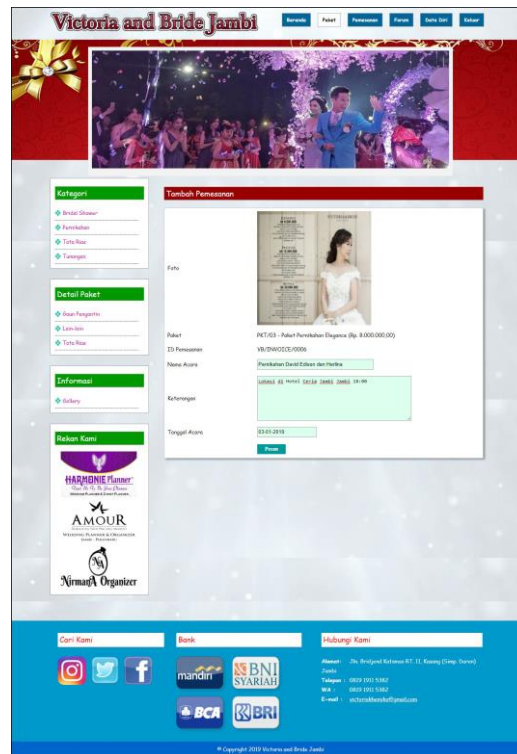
Victoria and Bride Jambi

Beranda | Paket | Pemesanan | Forum | Data Diri | Keluar

Kategori
Bridal Shower
Pernikahan
Tata Rias
Tunangan

Detail Paket
Gaun Pengantin
Lain-lain
Tata Rias

Informasi
Gallery

Rekan Kami
HARMONIE Planner
AMOUR
WEDDING PLANNER & ORGANIZER
NirmalA Organizer

Tambah Pemesanan

| | |
|---|---|
| Foto | |
| Paket | PKT/03 - Paket Pernikahan Elegance (Rp. 8.000.000,00) |
| ID Pemesanan | VB/INVOICE/0006 |
| Nama Acara | Pernikahan David Edison dan Herlina |
| Keterangan | Lokasi di Hotel Ceria Jambi Jambi 10:00 |
| Tanggal Acara | 03-01-2018 |

Pesan

Cari Kami

Bank
mandiri
BNI SYARIAH
BCA
BRI

Hubungi Kami
Alamat : Jln. Bridjend Katamso RT. 11, Kasang (Simp. Duren) Jambi
Telepon : 0819 191 5362
WA : 0819 191 5362
E-mail : victoriabridejambi@gmail.com

© Copyright 2019 Victoria and Bride Jambi